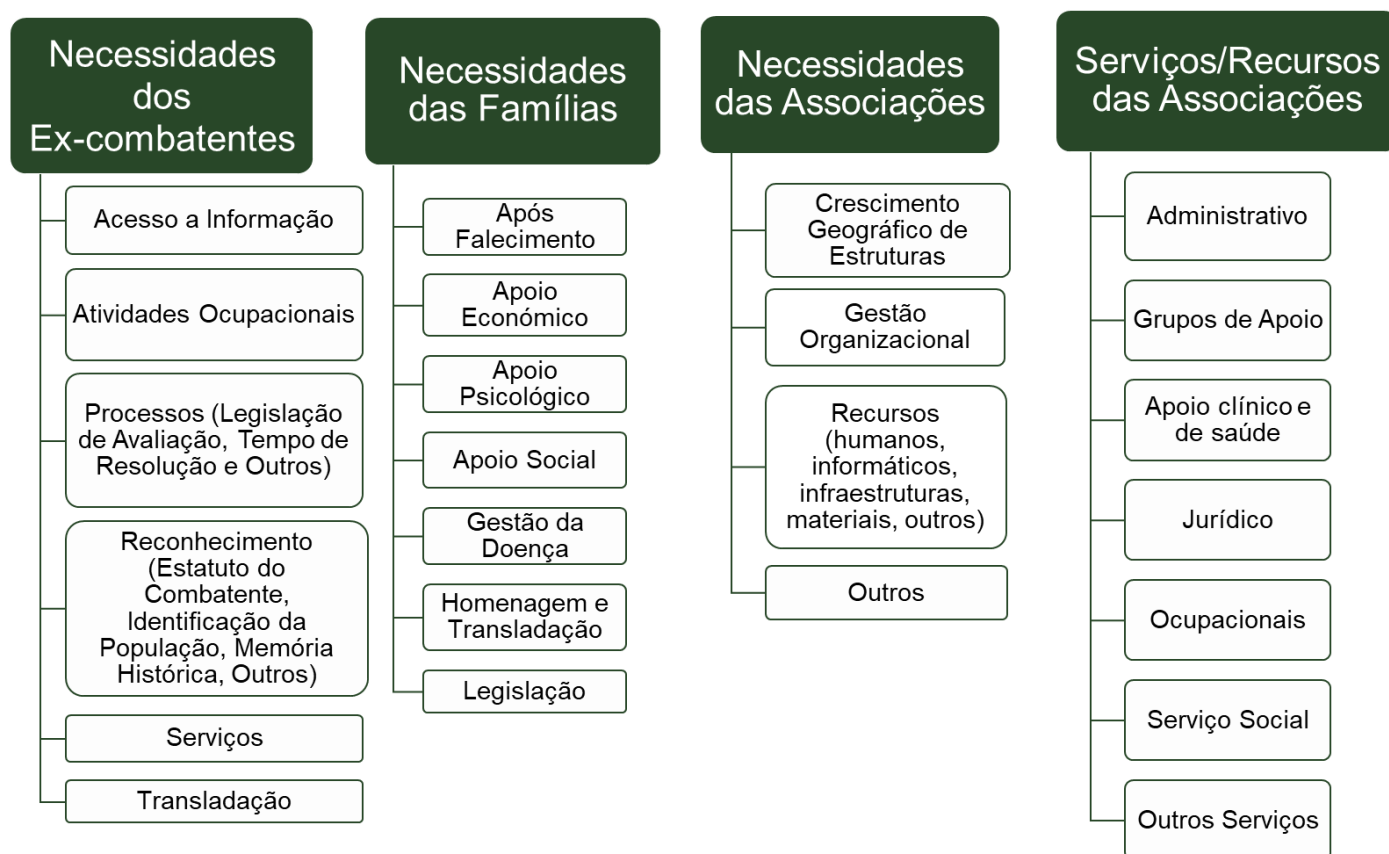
Necessidades dos Ex-combatentes

Acesso a Informação

Atividades Ocupacionais

Processos (Legislação de Avaliação, Tempo de Resolução e Outros)

Reconhecimento (Estatuto do Combatente, Identificação da População, Memória Histórica, Outros)

Serviços

Transladação

Necessidades das Famílias

Após Falecimento

Apoio Económico

Apoio Psicológico

Apoio Social

Gestão da Doença

Homenagem e Transladação

Legislação

Necessidades das Associações

Crescimento Geográfico de Estruturas

Gestão Organizacional

Recursos (humanos, informáticos, infraestruturas, materiais, outros)

Outros

Serviços/Recursos das Associações

Administrativo

Grupos de Apoio

Apoio clínico e de saúde

Jurídico

Ocupacionais

Serviço Social

Outros Serviços